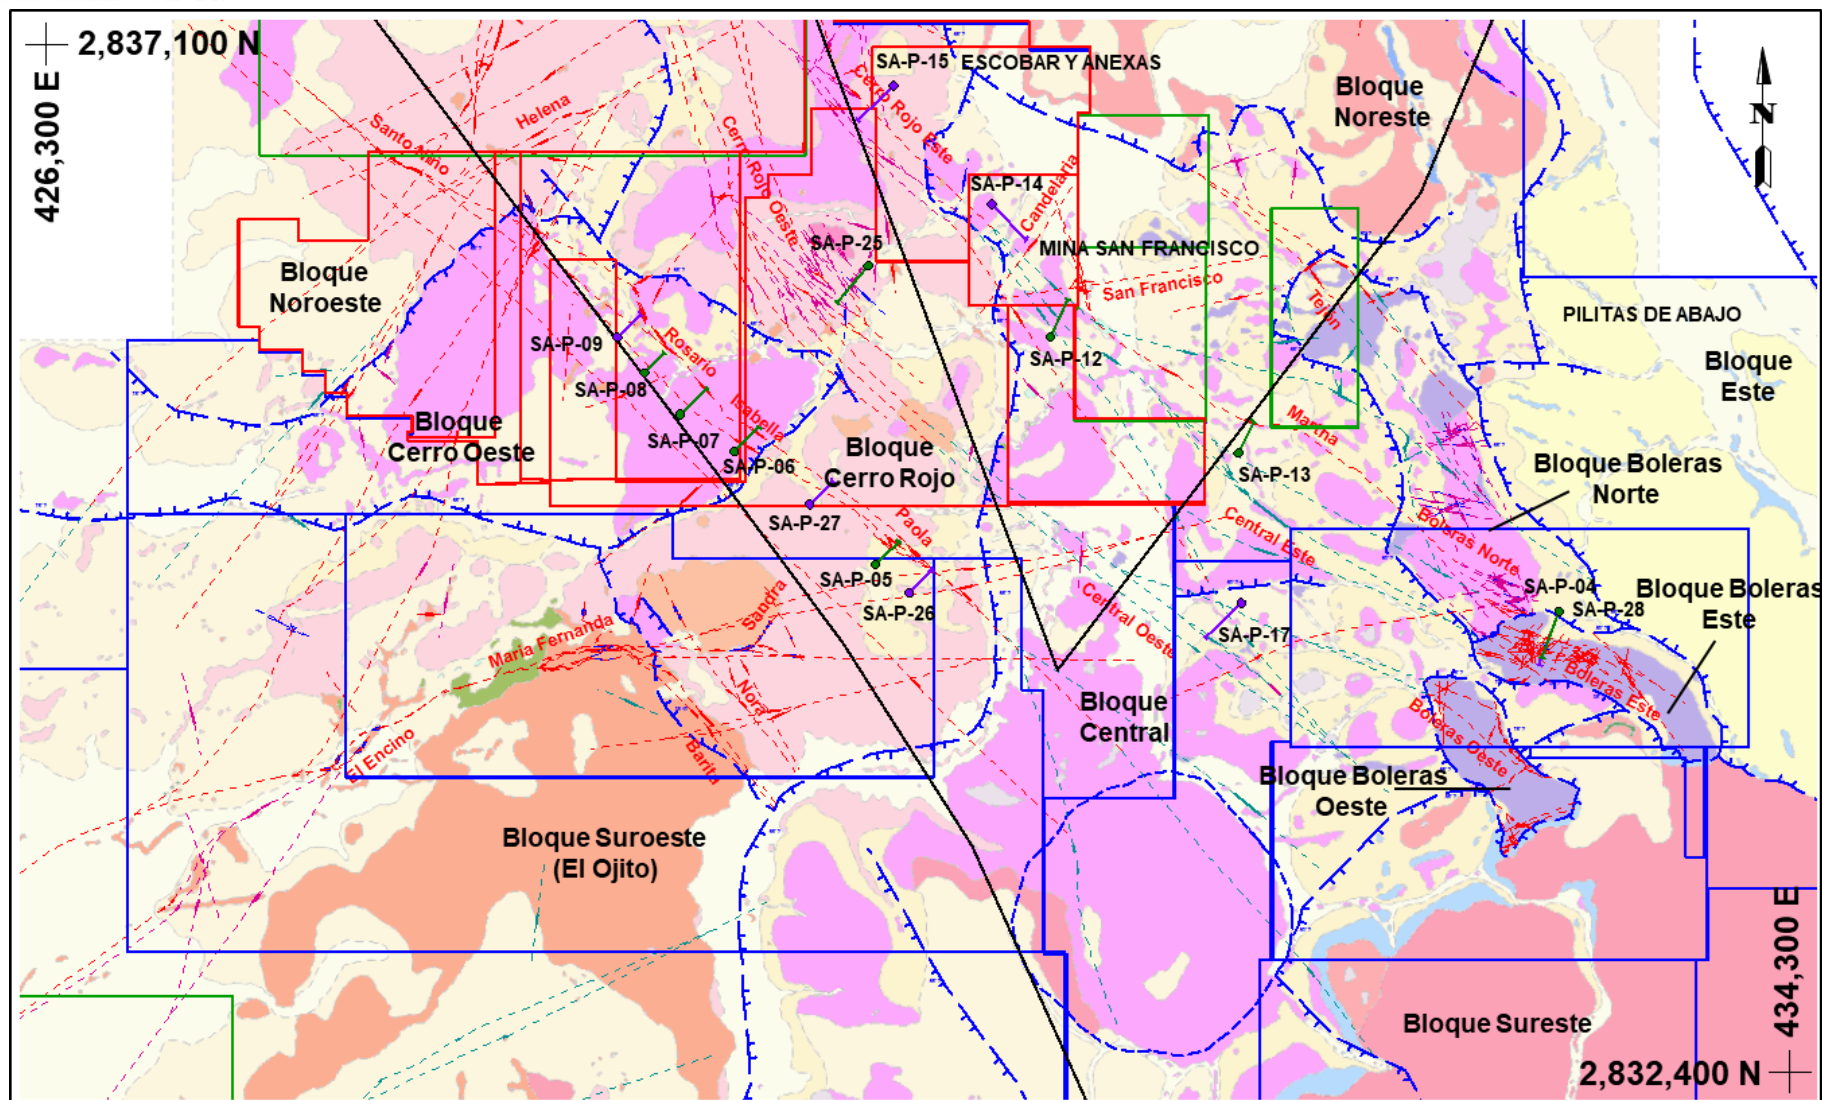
2,837,100 N
426,300 E
N
SA-P-15 ESCOBAR Y ANEXAS
Bloque Noreste
Helena
Santo Niño
Cerro Rojo Este
Cerro Rojo Oeste
SA-P-14
Candelaria
SA-P-25
MINA SAN FRANCISCO
San Francisco
Bloque Noroeste
Tejon
PILITAS DE ABAJO
SA-P-09
Rosario
SA-P-12
Bloque Este
SA-P-08
Bloque Cerro Oeste
Isabella
Marina
SA-P-07
Bloque Cerro Rojo
SA-P-06
SA-P-13
Bloque Boleras Norte
SA-P-27
Paola
Central Este
Boleras Norte
SA-P-05
SA-P-04
Bloque Boleras Este
SA-P-28
SA-P-26
Sandra
Central Oeste
SA-P-17
Maria Fernanda
Boleras Este
Nora
Bloque Central
El Encino
Barita
Boleras Oeste
Bloque Boleras Oeste
Bloque Suroeste (El Ojito)
434,300 E
Bloque Sureste
2,832,400 N